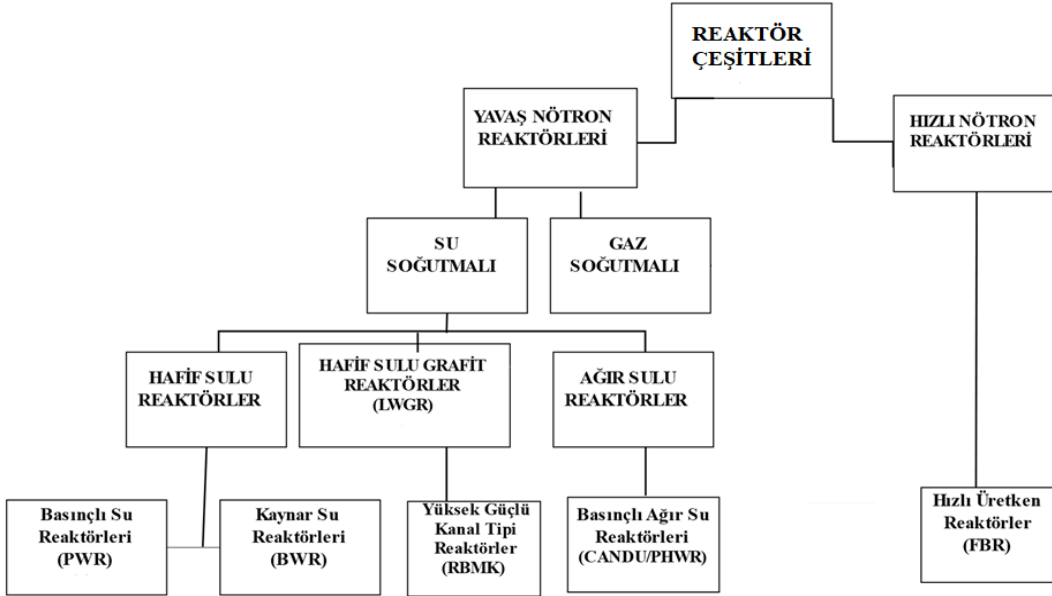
REAKTÖR ÇEŞİTLERİ

YAVAŞ NÖTRON REAKTÖRLERİ

HIZLI NÖTRON REAKTÖRLERİ

SU SOĞUTMALI

GAZ SOĞUTMALI

HAFİF SULU REAKTÖRLER

HAFİF SULU GRAFİT REAKTÖRLER (LWGR)

AĞIR SULU REAKTÖRLER

Basınçlı Su Reaktörleri (PWR)

Kaynar Su Reaktörleri (BWR)

Yüksek Güçlü Kanal Tipi Reaktörler (RBMK)

Basınçlı Ağır Su Reaktörleri (CANDU/PHWR)

Hızlı Üretken Reaktörler (FBR)